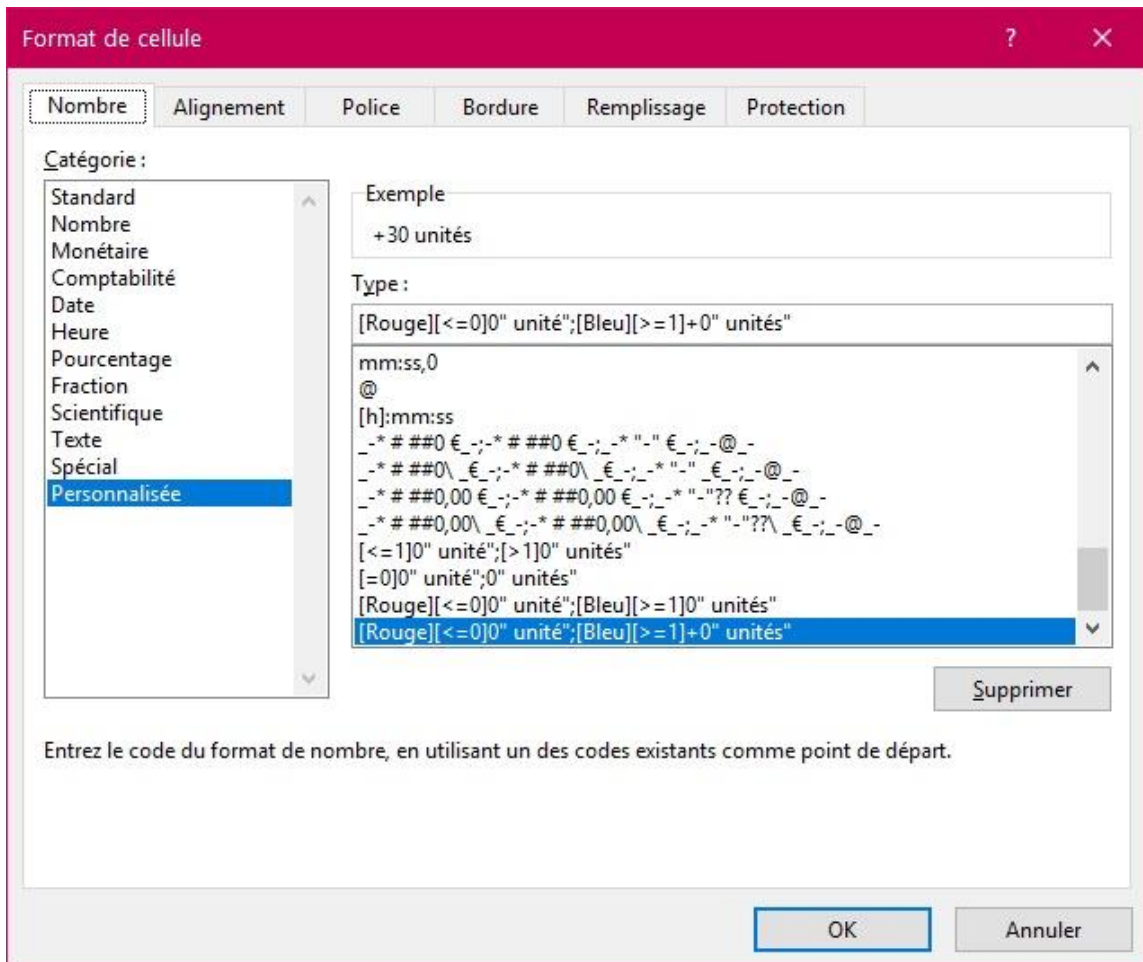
Format de cellule

?

Nombre
Alignement
Police
Bordure
Remplissage
Protection

Catégorie :

Standard
Nombre
Monétaire
Comptabilité
Date
Heure
Pourcentage
Fraction
Scientifique
Texte
Spécial
Personnalisée

Exemple

+30 unités

Type :

[Rouge][<=0]0" unité";[Bleu][>=1]+0" unités"

mm:ss,0
@
[h]:mm:ss
_-* # ##0 €_-;-* # ##0 €_-;_-* "-" €_-;_-@_-
_-* # ##0\ _€_-;-* # ##0\ _€_-;_-* "-" _€_-;_-@_-
_-* # ##0,00 €_-;-* # ##0,00 €_-;_-* "-"?? €_-;_-@_-
_-* # ##0,00\ _€_-;-* # ##0,00\ _€_-;_-* "-"??\ _€_-;_-@_-
[<=1]0" unité";[>1]0" unités"
[=0]0" unité";0" unités"
[Rouge][<=0]0" unité";[Bleu][>=1]0" unités"
[Rouge][<=0]0" unité";[Bleu][>=1]+0" unités"

Supprimer

Entrez le code du format de nombre, en utilisant un des codes existants comme point de départ.

OK
Annuler